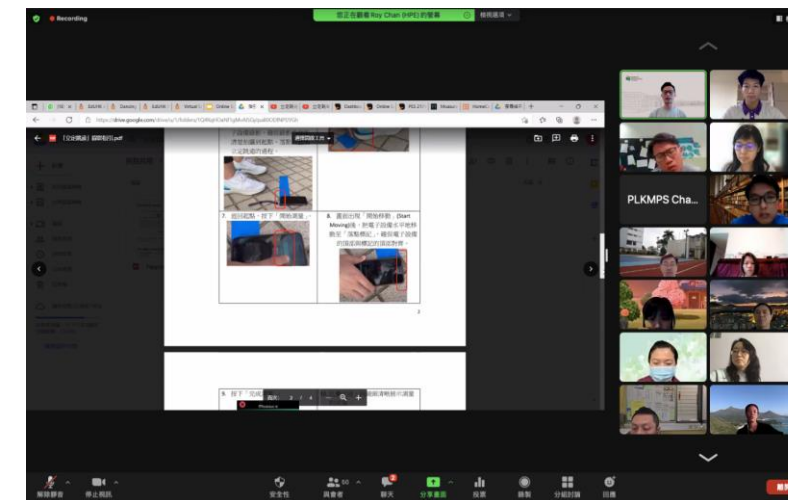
Recording

您正在觀看 Roy Chan (HPE) 的螢幕

檢視選項

https://drive.google.com/drive/u/1/folders/

【立定跳遠】 腳距指引.pdf

7. 回到起點，按下「開始測量」

8. 畫面出現「開始移動」(Start Moving)後，把電子設備水平地移動至「落點標記」，確保電子設備的頂部與標記的頂部對齊。

2

9. 按下「完成」

頁面 2 / 4

PLKMPS Cha...

解除靜音

停止視訊

安全性

參與者

聊天

分享畫面

投票

錄製

分組討論

回應